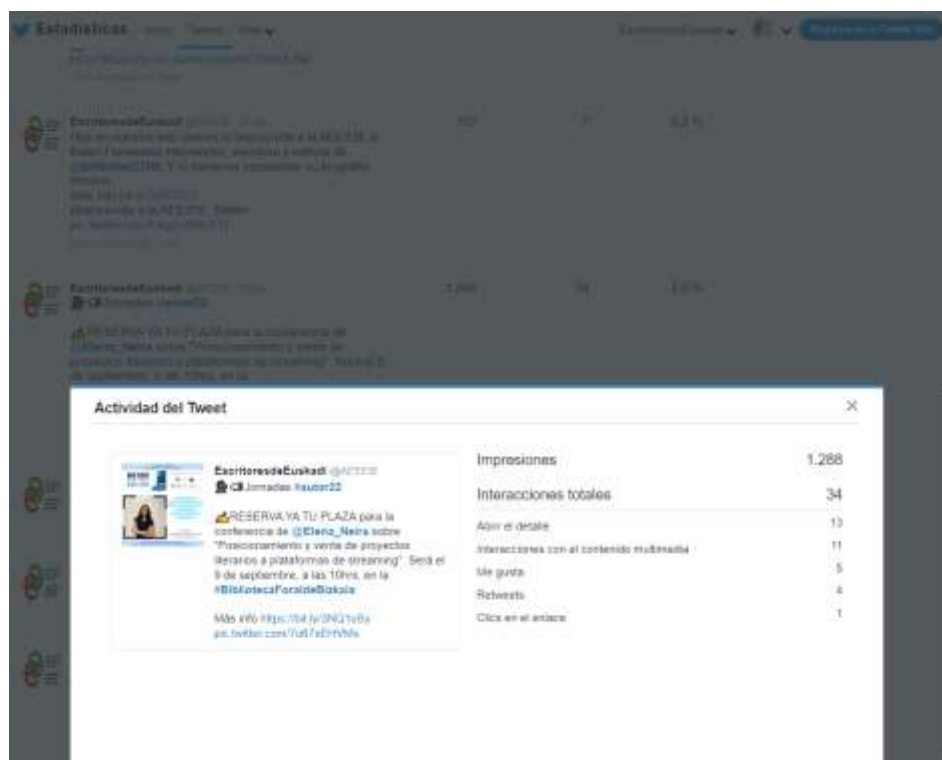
Estadísticas

Actividad del Tweet

EscritoresdeEuskadi @AEEE
Jornadas #autor22

RESERVA YA TU PLAZA para la conferencia de @Elena_Neira sobre "Posicionamiento y venta de proyectos literarios a plataformas de streaming". Será el 8 de septiembre, a las 10hrs, en la #BibliotecaForaldeBizkaia

Más info https://bit.ly/3NG1oBy pic.twitter.com/7u67sEHVMx

| | |
|---|---|
| Impresiones | 1.288 |
| Interacciones totales | 34 |
| Abrir el detalle | 13 |
| Interacciones con el contenido multimedia | 11 |
| Me gusta | 5 |
| Retweets | 4 |
| Clics en el enlace | 1 |